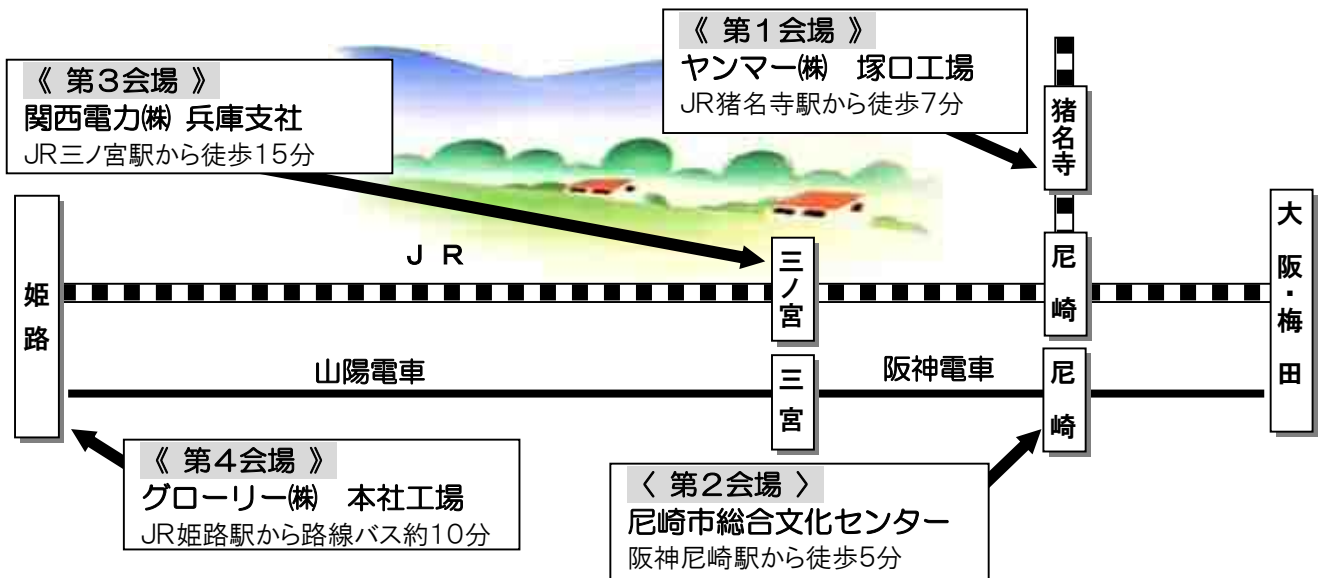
《 第1会場 》
ヤンマー㈱　塚口工場
JR猪名寺駅から徒歩7分

《 第3会場 》
関西電力㈱ 兵庫支社
JR三ノ宮駅から徒歩15分

猪名寺

J R

姫路

三ノ宮

尼崎

大阪・梅田

山陽電車

三宮

阪神電車

尼崎

《 第4会場 》
グローリー㈱　本社工場
JR姫路駅から路線バス約10分

〈 第2会場 〉
尼崎市総合文化センター
阪神尼崎駅から徒歩5分